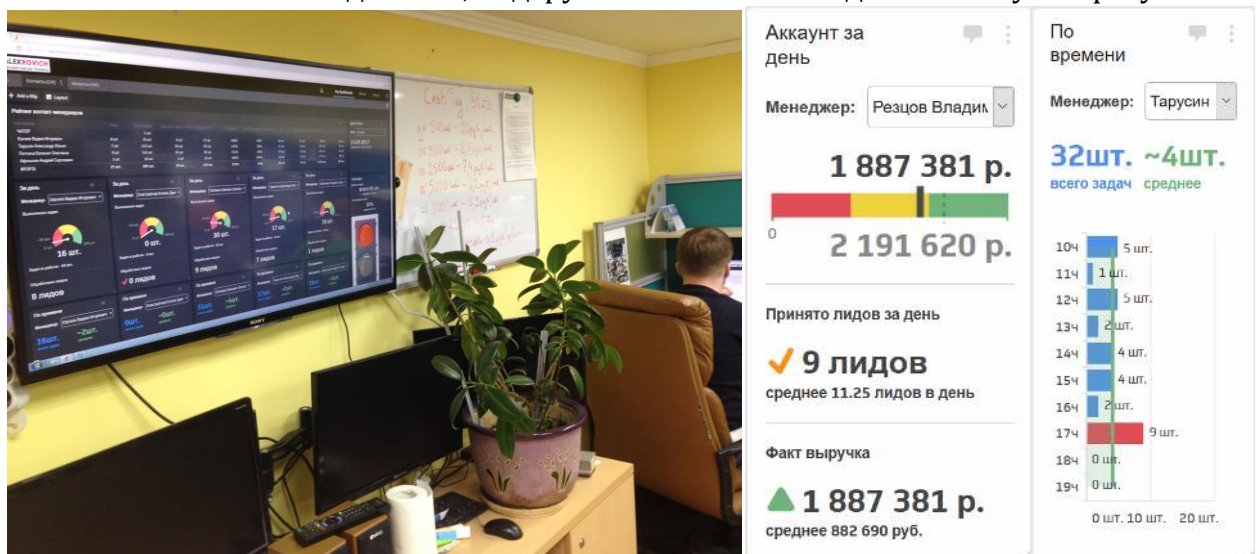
Аккаунт за день

Менеджер: Резцов Владим

1 887 381 р.

0

2 191 620 р.

Принято лидов за день

✓ 9 лидов

среднее 11.25 лидов в день

Факт выручка

▲ 1 887 381 р.

среднее 882 690 руб.

По времени

Менеджер: Тарусин

32шт. ~4шт.

всего задач среднее

10ч 5 шт.
11ч 1 шт.
12ч 5 шт.
13ч 2 шт.
14ч 4 шт.
15ч 4 шт.
16ч 2 шт.
17ч 9 шт.
18ч 0 шт.
19ч 0 шт.

0 шт. 10 шт. 20 шт.